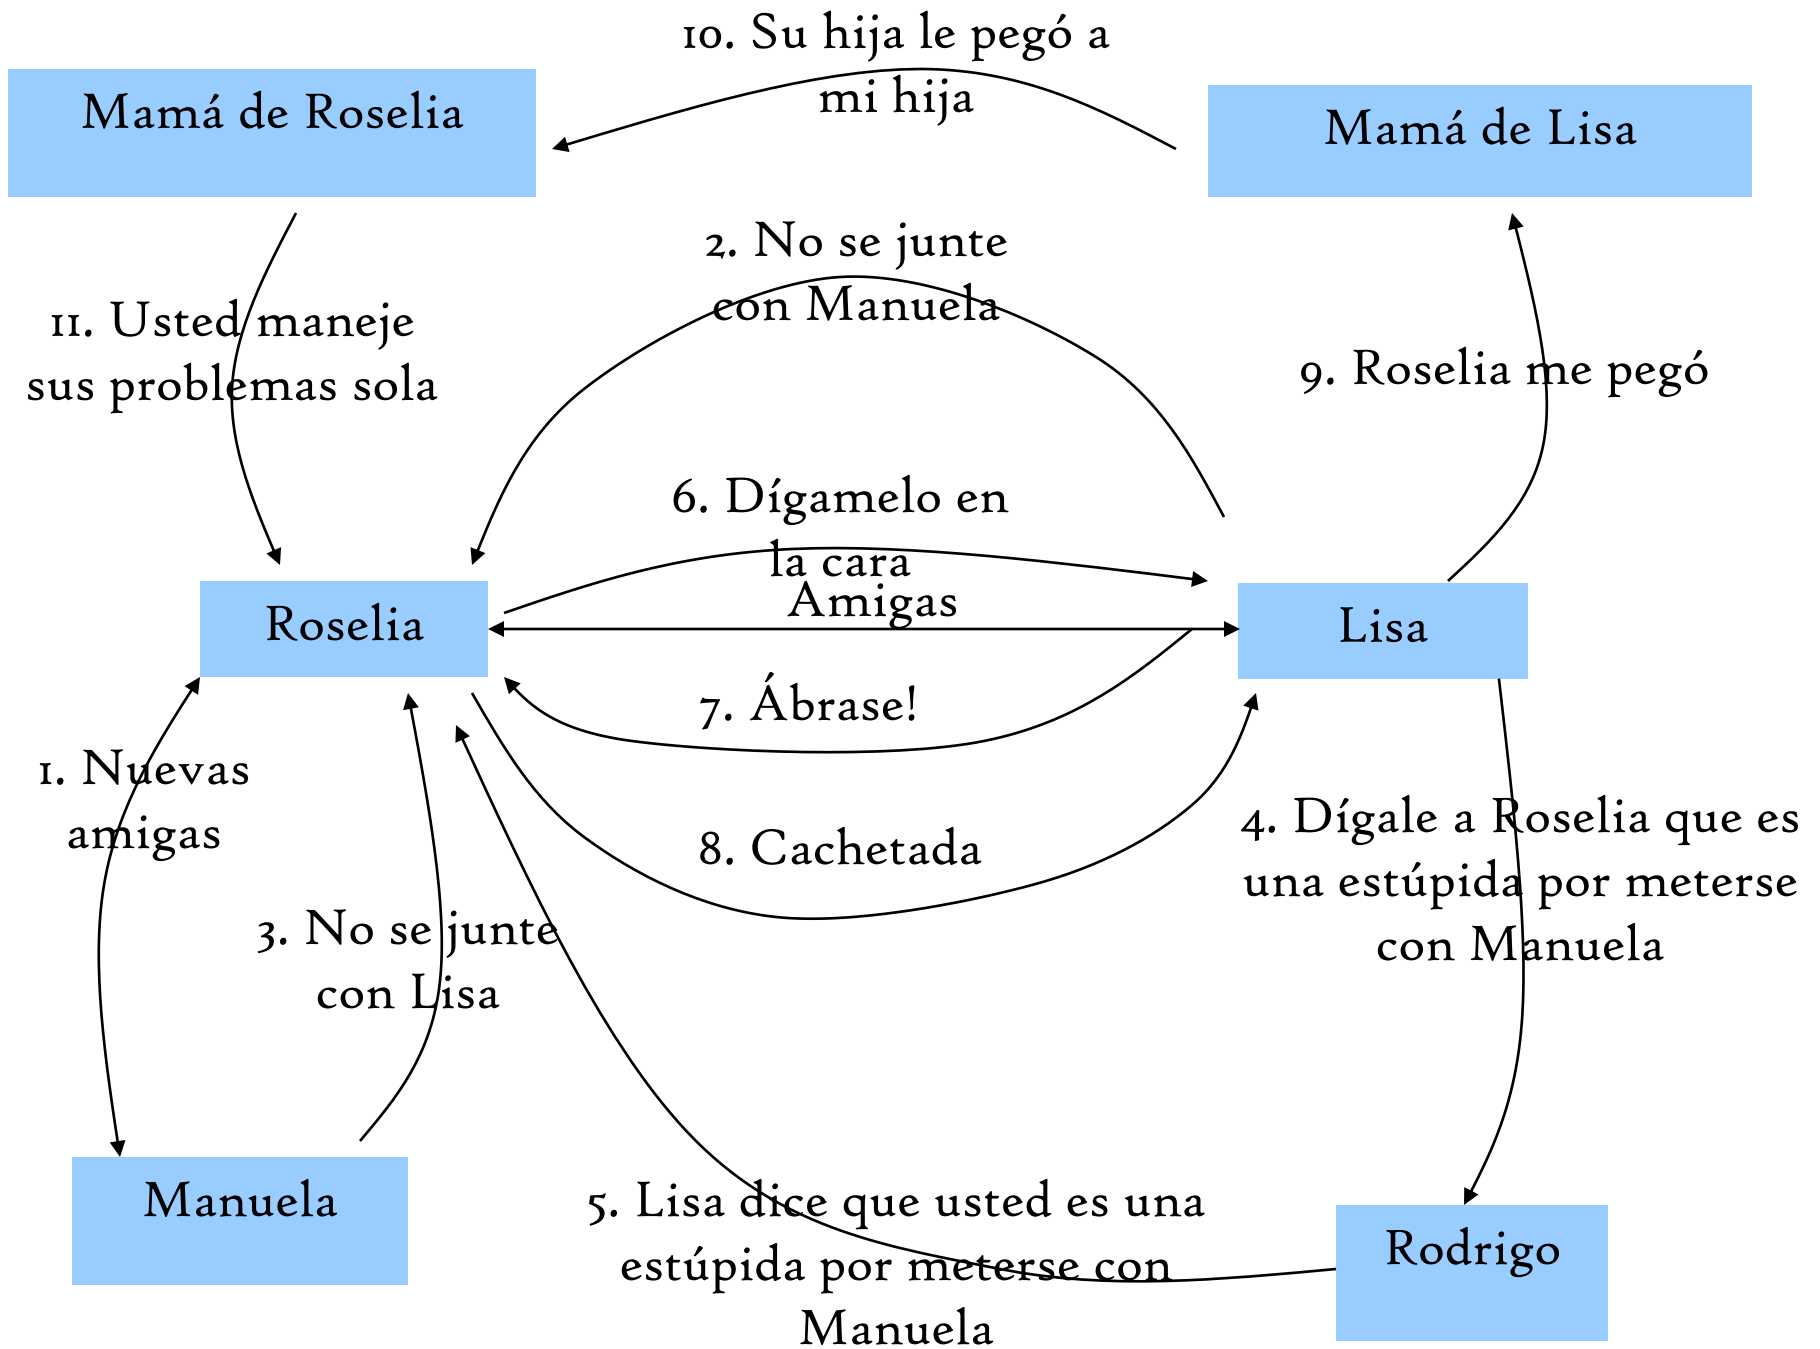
10. Su hija le pegó a mi hija

Mamá de Roselia

Mamá de Lisa

2. No se junte con Manuela

11. Usted maneje sus problemas sola

9. Roselia me pegó

6. Dígamelo en la cara

Amigas

Roselia

Lisa

7. Ábrase!

1. Nuevas amigas

8. Cachetada

4. Dígale a Roselia que es una estúpida por meterse con Manuela

3. No se junte con Lisa

Manuela

Rodrigo

5. Lisa dice que usted es una estúpida por meterse con Manuela